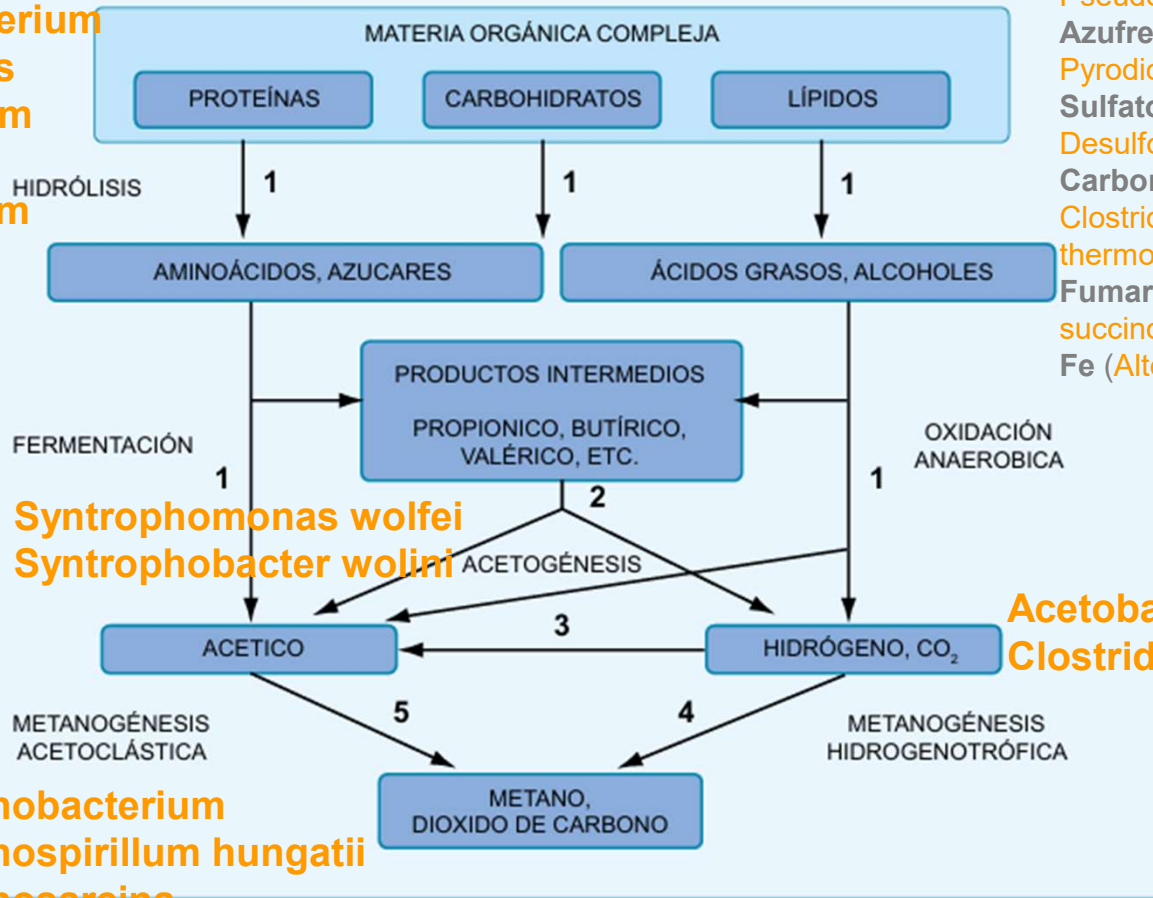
erium
s
m
m

MATERIA ORGÁNICA COMPLEJA

PROTEÍNAS
CARBOHIDRATOS
LÍPIDOS

HIDRÓLISIS
1
1
1

AMINOÁCIDOS, AZUCARES
ÁCIDOS GRASOS, ALCOHOLES

PRODUCTOS INTERMEDIOS

PROPIONICO, BUTÍRICO, VALÉRICO, ETC.

FERMENTACIÓN
1
OXIDACIÓN ANAEROBICA
1

Syntrophomonas wolfei
Syntrophobacter wolini
2
ACETOGÉNESIS

ACETICO
3
HIDRÓGENO, $CO_2$

METANOGÉNESIS ACETOCLÁSTICA
5
4
METANOGÉNESIS HIDROGENOTRÓFICA

METANO, DIOXIDO DE CARBONO

nobacterium
nospirillum hungatii
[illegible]

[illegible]
Azufre
Pyrodic
Sulfato
Desulfo
Carbon
Clostrid
thermo
Fumar
succino
Fe (Alte

Acetoba
Clostrid